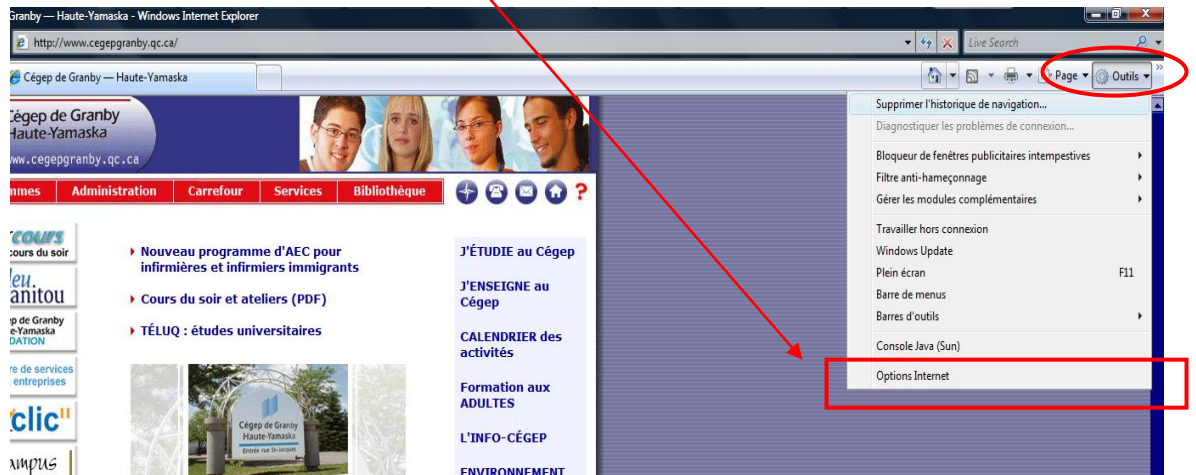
Granby — Haute-Yamaska - Windows Internet Explorer

http://www.cegepgranby.qc.ca/

Live Search

Cégep de Granby — Haute-Yamaska

Page ▾ Outils ▾

Cégep de Granby
Haute-Yamaska
www.cegepgranby.qc.ca

mmes | Administration | Carrefour | Services | Bibliothèque

cours
cours du soir

Jeu.
anitou

Cégep de Granby
Haute-Yamaska
FONDATION

re de services
entreprises

clic

ampus

▸ Nouveau programme d'AEC pour infirmières et infirmiers immigrants

▸ Cours du soir et ateliers (PDF)

▸ TÉLUQ : études universitaires

Cégep de Granby
Haute-Yamaska
Entrée rue St-Jacques

J'ÉTUDIE au Cégep

J'ENSEIGNE au Cégep

CALENDRIER des activités

Formation aux ADULTES

L'INFO-CÉGEP

ENVIRONNEMENT

Supprimer l'historique de navigation...
Diagnostiquer les problèmes de connexion...
Bloqueur de fenêtres publicitaires intempestives
Filtre anti-hameçonnage
Gérer les modules complémentaires
Travailler hors connexion
Windows Update
Plein écran F11
Barre de menus
Barres d'outils
Console Java (Sun)
Options Internet